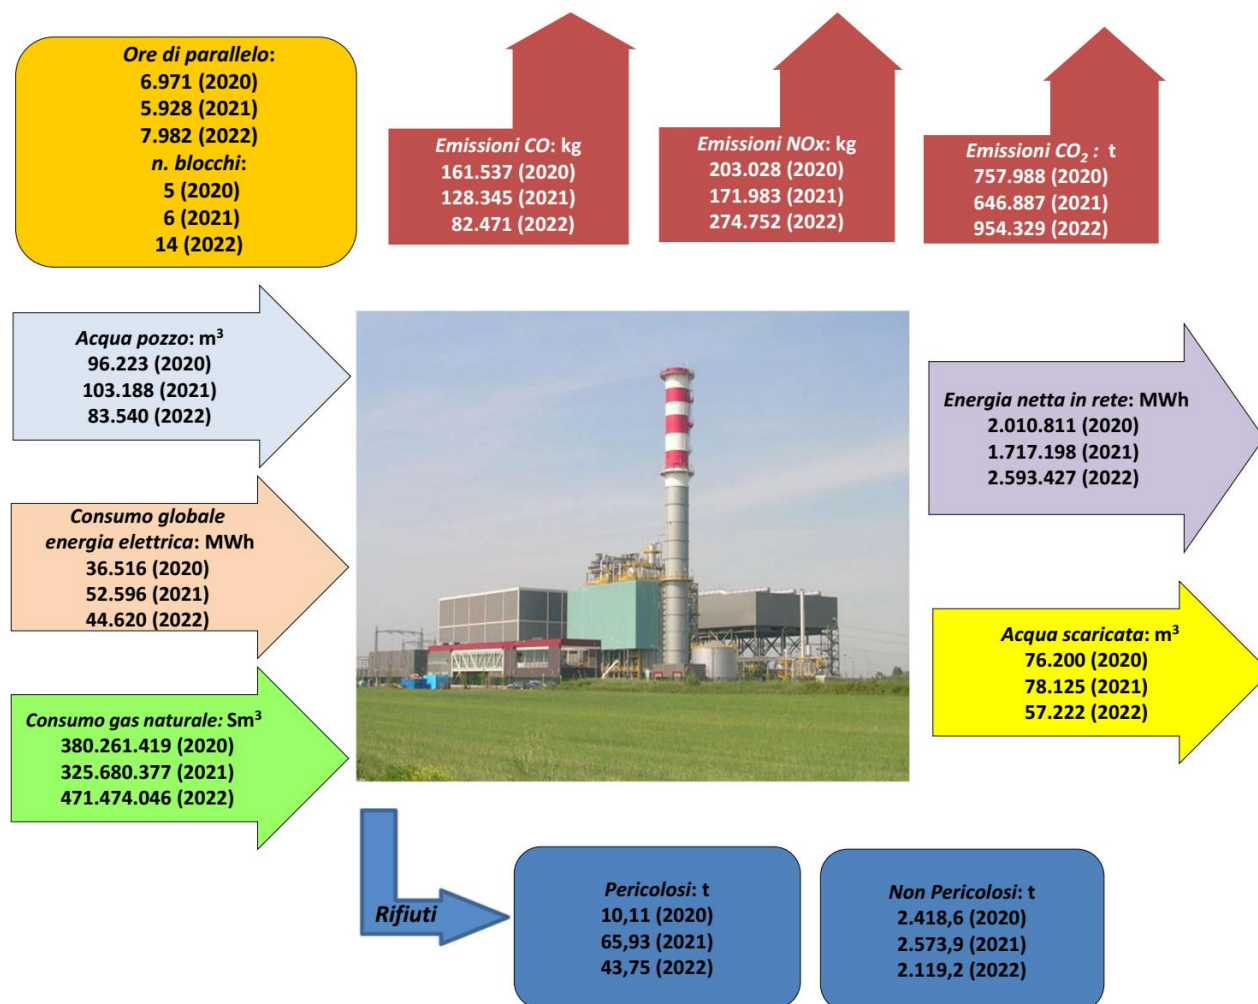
Ore di parallelo:
6.971 (2020)
5.928 (2021)
7.982 (2022)
n. blocchi:
5 (2020)
6 (2021)
14 (2022)

Emissioni CO: kg
161.537 (2020)
128.345 (2021)
82.471 (2022)

Emissioni NOx: kg
203.028 (2020)
171.983 (2021)
274.752 (2022)

Emissioni $CO_2$ : t
757.988 (2020)
646.887 (2021)
954.329 (2022)

Acqua pozzo: $m^3$
96.223 (2020)
103.188 (2021)
83.540 (2022)

Energia netta in rete: MWh
2.010.811 (2020)
1.717.198 (2021)
2.593.427 (2022)

Consumo globale energia elettrica: MWh
36.516 (2020)
52.596 (2021)
44.620 (2022)

Acqua scaricata: $m^3$
76.200 (2020)
78.125 (2021)
57.222 (2022)

Consumo gas naturale: $Sm^3$
380.261.419 (2020)
325.680.377 (2021)
471.474.046 (2022)

Rifiuti

Pericolosi: t
10,11 (2020)
65,93 (2021)
43,75 (2022)

Non Pericolosi: t
2.418,6 (2020)
2.573,9 (2021)
2.119,2 (2022)